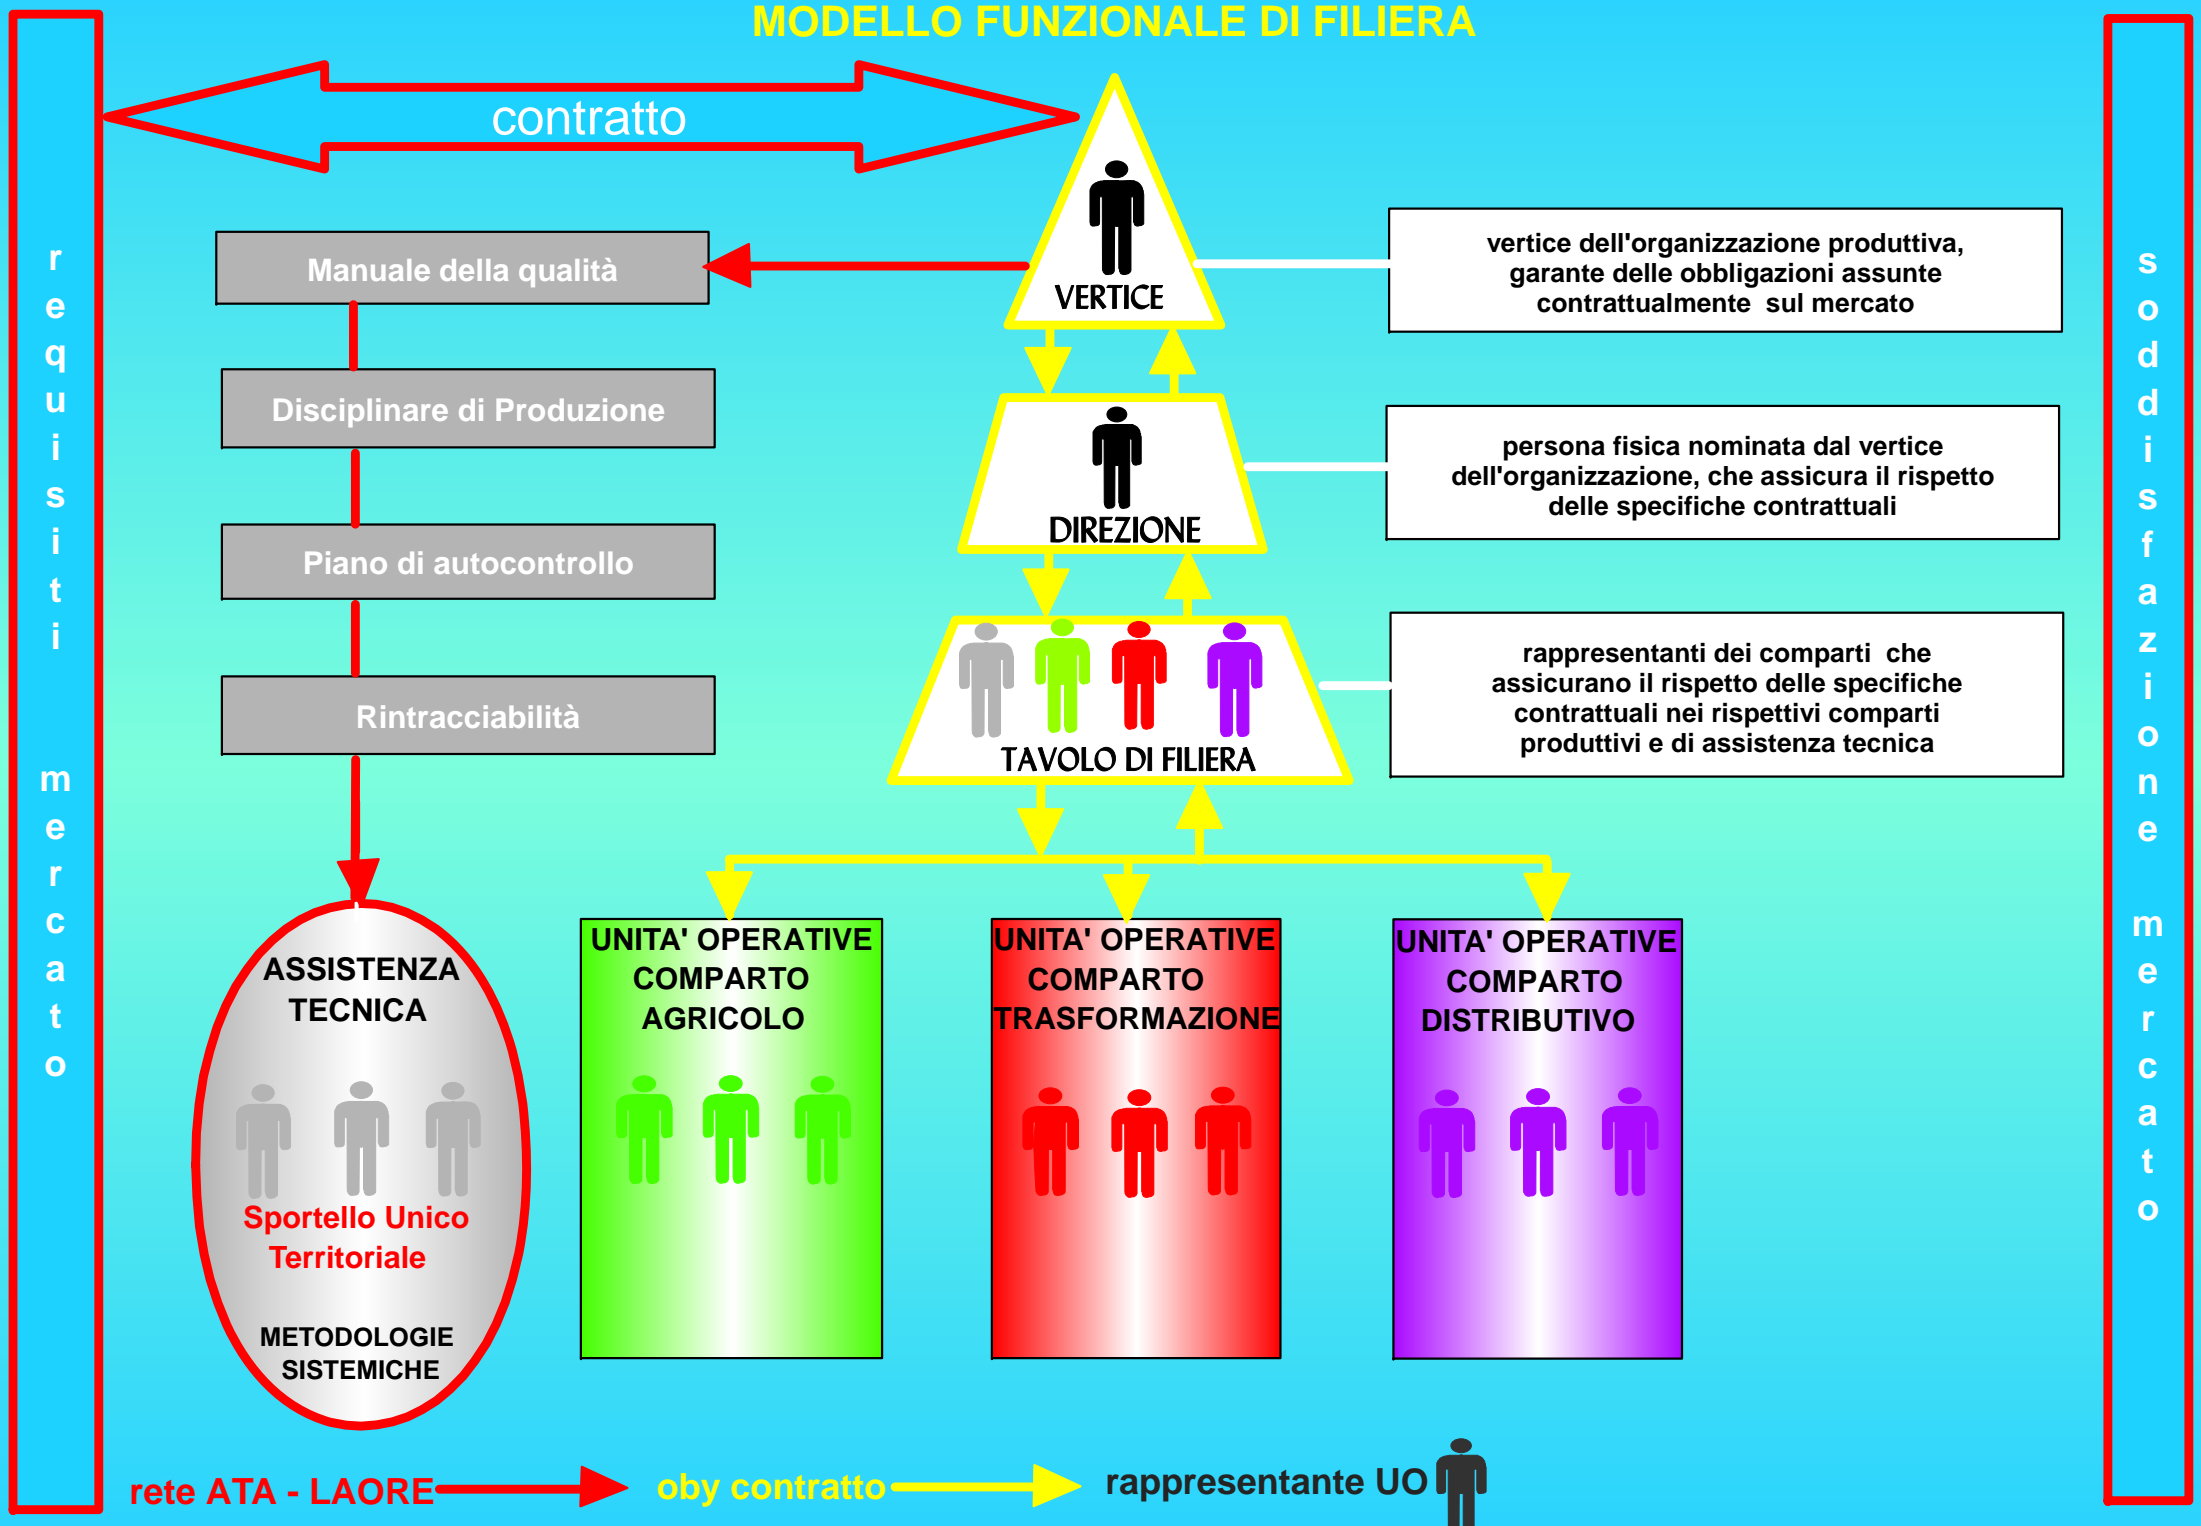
MODELLO FUNZIONALE DI FILIERA

requisiti mercato

contratto

Manuale della qualità

Disciplinare di Produzione

Piano di autocontrollo

Rintracciabilità

VERTICE

vertice dell'organizzazione produttiva, garante delle obbligazioni assunte contrattualmente sul mercato

DIREZIONE

persona fisica nominata dal vertice dell'organizzazione, che assicura il rispetto delle specifiche contrattuali

TAVOLO DI FILIERA

rappresentanti dei comparti che assicurano il rispetto delle specifiche contrattuali nei rispettivi comparti produttivi e di assistenza tecnica

soddisfazione mercato

ASSISTENZA TECNICA

Sportello Unico Territoriale

METODOLOGIE SISTEMICHE

UNITA' OPERATIVE COMPARTO AGRICOLO

UNITA' OPERATIVE COMPARTO TRASFORMAZIONE

UNITA' OPERATIVE COMPARTO DISTRIBUTIVO

rete ATA - LAORE

oby contratto

rappresentante UO